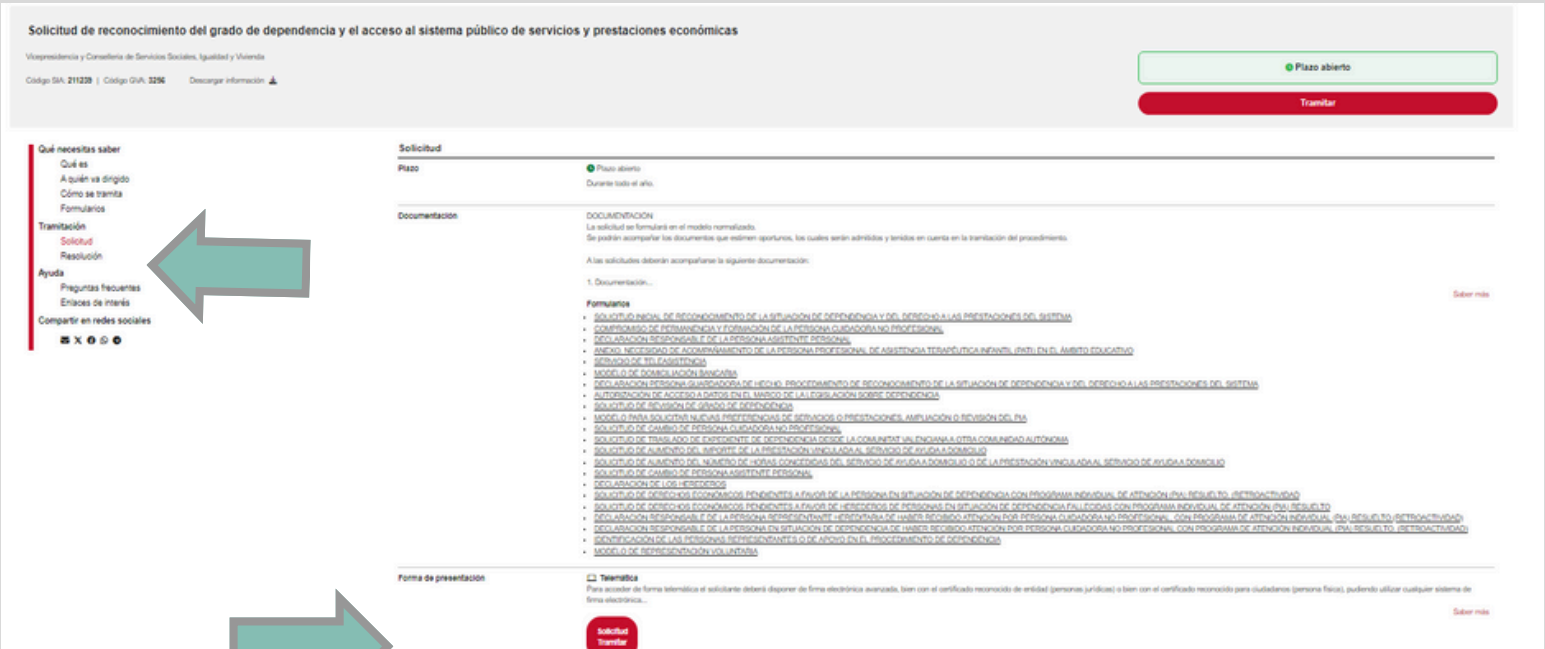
Solicitud de reconocimiento del grado de dependencia y el acceso al sistema público de servicios y prestaciones económicas

Vicepresidencia y Conselleria de Servicios Sociales, Igualdad y Vivienda

Código SIA: 211239 | Código GVA: 3296    Descargar información

Plazo abierto

Tramitar

Qué necesitas saber
Qué es
A quién va dirigido
Cómo se tramita
Formularios
Tramitación
Solicitud
Resolución
Ayuda
Preguntas frecuentes
Enlaces de interés
Compartir en redes sociales

Solicitud

Plazo
Plazo abierto
Durante todo el año.

Documentación
DOCUMENTACIÓN
La solicitud se formulará en el modelo normalizado.
Se podrán acompañar los documentos que estimen oportunos, los cuales serán admitidos y tenidos en cuenta en la tramitación del procedimiento.

A las solicitudes deberán acompañarse la siguiente documentación:

1. Documentación...

Saber más

Formularios
- SOLICITUD INICIAL DE RECONOCIMIENTO DE LA SITUACIÓN DE DEPENDENCIA Y DEL DERECHO A LAS PRESTACIONES DEL SISTEMA
- COMPROMISO DE PERMANENCIA Y FORMACIÓN DE LA PERSONA CUIDADORA NO PROFESIONAL
- DECLARACIÓN RESPONSABLE DE LA PERSONA ASISTENTE PERSONAL
- ANEXO. NECESIDAD DE ACOMPAÑAMIENTO DE LA PERSONA PROFESIONAL DE ASISTENCIA TERAPÉUTICA INFANTIL (PATI) EN EL ÁMBITO EDUCATIVO
- SERVICIO DE TELEASISTENCIA
- MODELO DE DOMICILIACIÓN BANCARIA
- DECLARACIÓN PERSONA GUARDADORA DE HECHO. PROCEDIMIENTO DE RECONOCIMIENTO DE LA SITUACIÓN DE DEPENDENCIA Y DEL DERECHO A LAS PRESTACIONES DEL SISTEMA
- AUTORIZACIÓN DE ACCESO A DATOS EN EL MARCO DE LA LEGISLACIÓN SOBRE DEPENDENCIA
- SOLICITUD DE REVISIÓN DE GRADO DE DEPENDENCIA
- MODELO PARA SOLICITAR NUEVAS PREFERENCIAS DE SERVICIOS O PRESTACIONES, AMPLIACIÓN O REVISIÓN DEL PIA
- SOLICITUD DE CAMBIO DE PERSONA CUIDADORA NO PROFESIONAL
- SOLICITUD DE TRASLADO DE EXPEDIENTE DE DEPENDENCIA DESDE LA COMUNITAT VALENCIANA A OTRA COMUNIDAD AUTÓNOMA
- SOLICITUD DE AUMENTO DEL IMPORTE DE LA PRESTACIÓN VINCULADA AL SERVICIO DE AYUDA A DOMICILIO
- SOLICITUD DE AUMENTO DEL NÚMERO DE HORAS CONCEDIDAS DEL SERVICIO DE AYUDA A DOMICILIO O DE LA PRESTACIÓN VINCULADA AL SERVICIO DE AYUDA A DOMICILIO
- SOLICITUD DE CAMBIO DE PERSONA ASISTENTE PERSONAL
- DECLARACIÓN DE LOS HEREDEROS
- SOLICITUD DE DERECHOS ECONÓMICOS PENDIENTES A FAVOR DE LA PERSONA EN SITUACIÓN DE DEPENDENCIA CON PROGRAMA INDIVIDUAL DE ATENCIÓN (PIA) RESUELTO. (RETROACTIVIDAD)
- SOLICITUD DE DERECHOS ECONÓMICOS PENDIENTES A FAVOR DE HEREDEROS DE PERSONAS EN SITUACIÓN DE DEPENDENCIA FALLECIDAS CON PROGRAMA INDIVIDUAL DE ATENCIÓN (PIA) RESUELTO
- DECLARACIÓN RESPONSABLE DE LA PERSONA REPRESENTANTE HEREDITARIA DE HABER RECIBIDO ATENCIÓN POR PERSONA CUIDADORA NO PROFESIONAL, CON PROGRAMA DE ATENCIÓN INDIVIDUAL (PIA) RESUELTO (RETROACTIVIDAD)
- DECLARACIÓN RESPONSABLE DE LA PERSONA EN SITUACIÓN DE DEPENDENCIA DE HABER RECIBIDO ATENCIÓN POR PERSONA CUIDADORA NO PROFESIONAL CON PROGRAMA DE ATENCIÓN INDIVIDUAL (PIA) RESUELTO. (RETROACTIVIDAD)
- IDENTIFICACIÓN DE LAS PERSONAS REPRESENTANTES O DE APOYO EN EL PROCEDIMIENTO DE DEPENDENCIA
- MODELO DE REPRESENTACIÓN VOLUNTARIA

Forma de presentación
Telemática
Para acceder de forma telemática el solicitante deberá disponer de firma electrónica avanzada, bien con el certificado reconocido de entidad (personas jurídicas) o bien con el certificado reconocido para ciudadanos (persona física), pudiendo utilizar cualquier sistema de firma electrónica...

Saber más

Solicitud
Tramitar